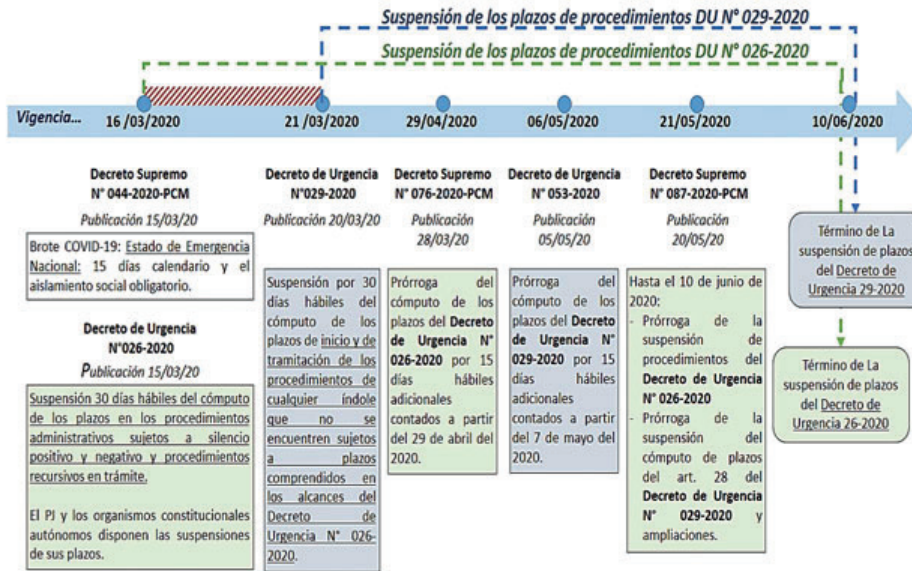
Suspensión de los plazos de procedimientos DU N° 029-2020

Suspensión de los plazos de procedimientos DU N° 026-2020

Vigencia...

16 /03/2020

21 /03/2020

29/04/2020

06/05/2020

21/05/2020

10/06/2020

Decreto Supremo N° 044-2020-PCM

Publicación 15/03/20

Brote COVID-19: Estado de Emergencia Nacional: 15 días calendario y el aislamiento social obligatorio.

Decreto de Urgencia N°026-2020

Publicación 15/03/20

Suspensión 30 días hábiles del cómputo de los plazos en los procedimientos administrativos sujetos a silencio positivo y negativo y procedimientos recursivos en trámite.

El PJ y los organismos constitucionales autónomos disponen las suspensiones de sus plazos.

Decreto de Urgencia N°029-2020

Publicación 20/03/20

Suspensión por 30 días hábiles del cómputo de los plazos de inicio y de tramitación de los procedimientos de cualquier índole que no se encuentren sujetos a plazos comprendidos en los alcances del Decreto de Urgencia N° 026-2020.

Decreto Supremo N° 076-2020-PCM

Publicación 28/03/20

Prórroga del cómputo de los plazos del Decreto de Urgencia N° 026-2020 por 15 días hábiles adicionales contados a partir del 29 de abril del 2020.

Decreto de Urgencia N° 053-2020

Publicación 05/05/20

Prórroga del cómputo de los plazos del Decreto de Urgencia N° 029-2020 por 15 días hábiles adicionales contados a partir del 7 de mayo del 2020.

Decreto Supremo N° 087-2020-PCM

Publicación 20/05/20

Hasta el 10 de junio de 2020:
- Prórroga de la suspensión de procedimientos del Decreto de Urgencia N° 026-2020
- Prórroga de la suspensión del cómputo de plazos del art. 28 del Decreto de Urgencia N° 029-2020 y ampliaciones.

Término de La suspensión de plazos del Decreto de Urgencia 29-2020

Término de La suspensión de plazos del Decreto de Urgencia 26-2020